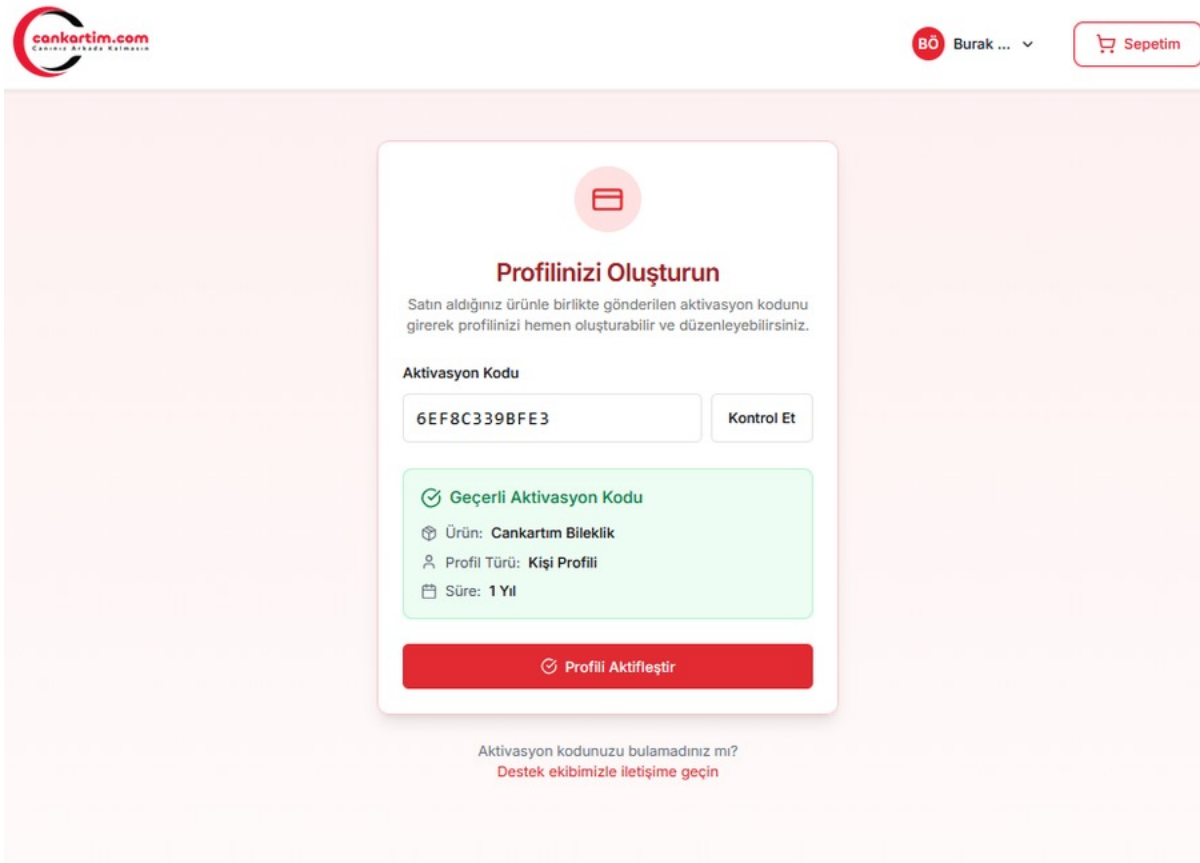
cankartim.com
Canınız Arkada Kalmasın

BÖ Burak ...

Sepetim

Profilinizi Oluşturun

Satın aldığınız ürünle birlikte gönderilen aktivasyon kodunu girerek profilinizi hemen oluşturabilir ve düzenleyebilirsiniz.

Aktivasyon Kodu

6EF8C339BFE3

Kontrol Et

Geçerli Aktivasyon Kodu

Ürün: Cankartım Bileklik

Profil Türü: Kişi Profili

Süre: 1 Yıl

Profili Aktifleştir

Aktivasyon kodunuzu bulamadınız mı?
Destek ekibimizle iletişime geçin